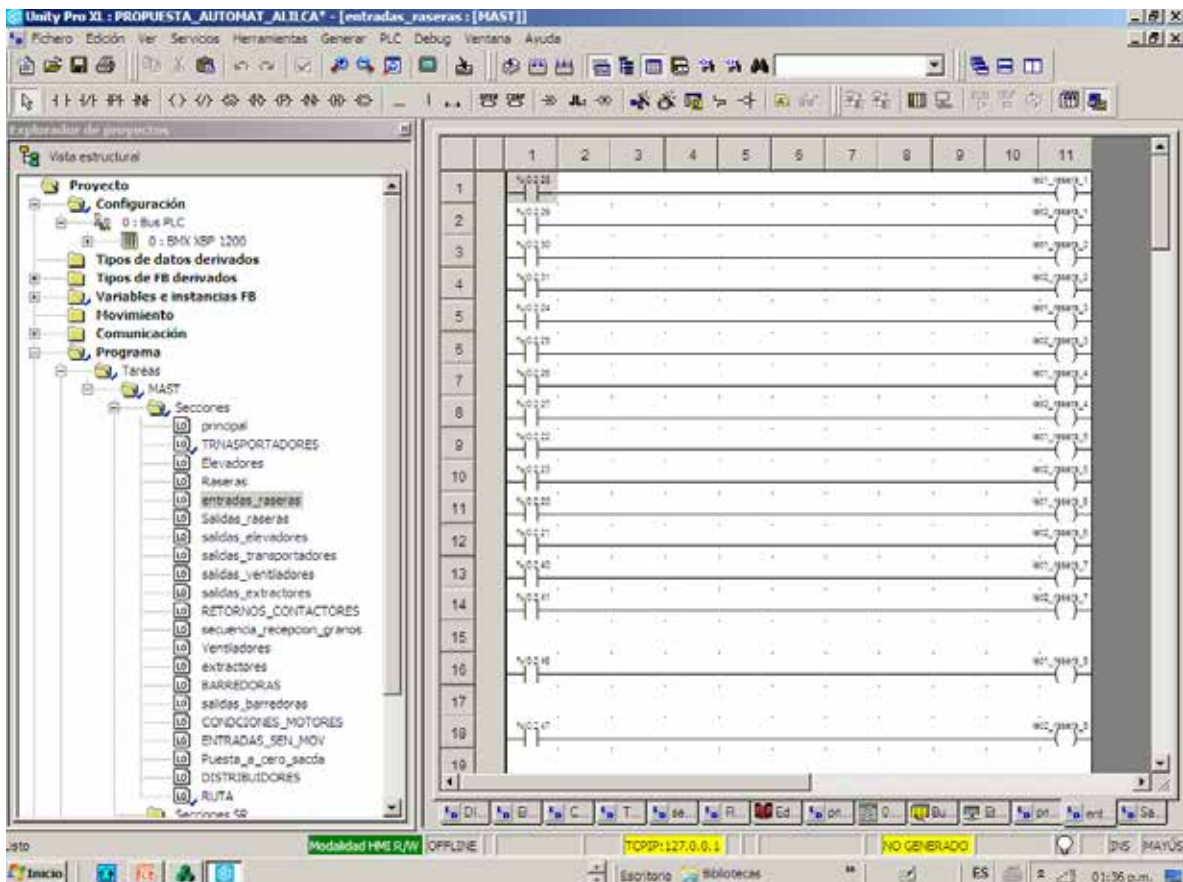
Unity Pro XL : PROPUESTA_AUTOMAT_ALILCA* - [entradas_raseras : [MAST]]

Fichero Edición Ver Servicios Herramientas Generar PLC Debug Ventana Ayuda

Explorador de proyectos

Vista estructural

Proyecto
Configuración
0 : Bus PLC
0 : BMX XBP 1200
Tipos de datos derivados
Tipos de FB derivados
Variables e instancias FB
Movimiento
Comunicación
Programa
Tareas
MAST
Secciones
principal
TRNASPORTADORES
Elevadores
Raseras
entradas_raseras
Salidas_raseras
saldas_elevadores
saldas_transportadores
saldas_ventiladores
saldas_extractores
RETORNOS_CONTACTORES
secuencia_recepcion_granos
Ventiladores
extractores
BARREDORAS
saldas_barredoras
CONDCIONES_MOTORES
ENTRADAS_SEN_MOV
Puesta_a_cero_sacda
DISTRIBUIDORES
RUTA
Secciones SR

| | 1 | 2 | 3 | 4 | 5 | 6 | 7 | 8 | 9 | 10 | 11 |
|---|---|---|---|---|---|---|---|---|---|---|---|
| 1 | | | | | | | | | | | |
| 2 | | | | | | | | | | | |
| 3 | | | | | | | | | | | |
| 4 | | | | | | | | | | | |
| 5 | | | | | | | | | | | |
| 6 | | | | | | | | | | | |
| 7 | | | | | | | | | | | |
| 8 | | | | | | | | | | | |
| 9 | | | | | | | | | | | |
| 10 | | | | | | | | | | | |
| 11 | | | | | | | | | | | |
| 12 | | | | | | | | | | | |
| 13 | | | | | | | | | | | |
| 14 | | | | | | | | | | | |
| 15 | | | | | | | | | | | |
| 16 | | | | | | | | | | | |
| 17 | | | | | | | | | | | |
| 18 | | | | | | | | | | | |
| 19 | | | | | | | | | | | |

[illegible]

Modalidad HMI R/W OFFLINE TCPIP:127.0.0.1 NO GENERADO INS MAYÚS

Inicio Escritorio Bibliotecas ES 01:36 p.m.